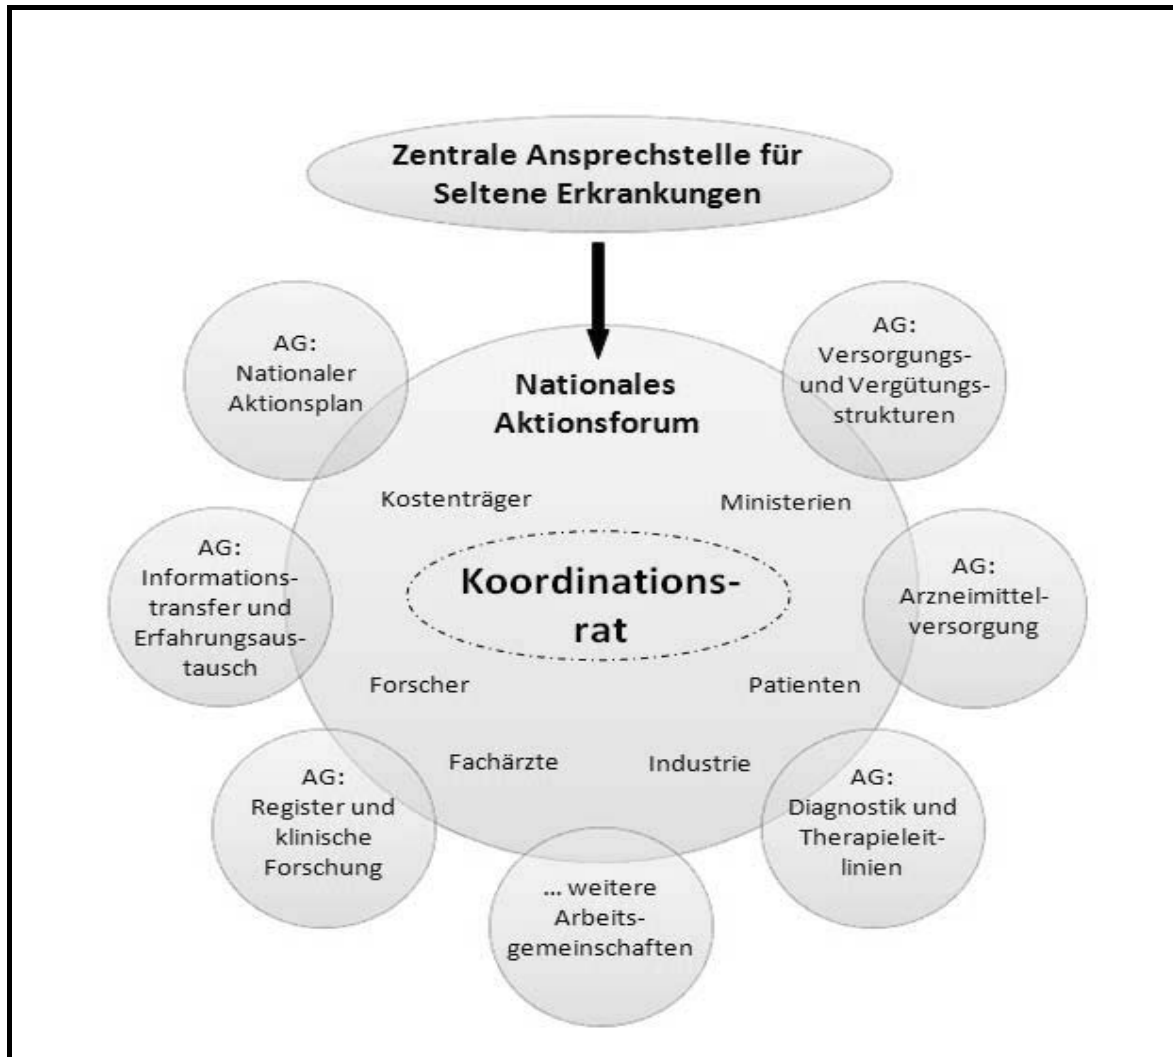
Zentrale Ansprechstelle für Seltene Erkrankungen

AG: Nationaler Aktionsplan

Nationales Aktionsforum

AG: Versorgungs- und Vergütungsstrukturen

Kostenträger

Ministerien

AG: Informationstransfer und Erfahrungsaustausch

Koordinationsrat

AG: Arzneimittelversorgung

Forscher

Patienten

Fachärzte

Industrie

AG: Register und klinische Forschung

AG: Diagnostik und Therapieleitlinien

... weitere Arbeitsgemeinschaften